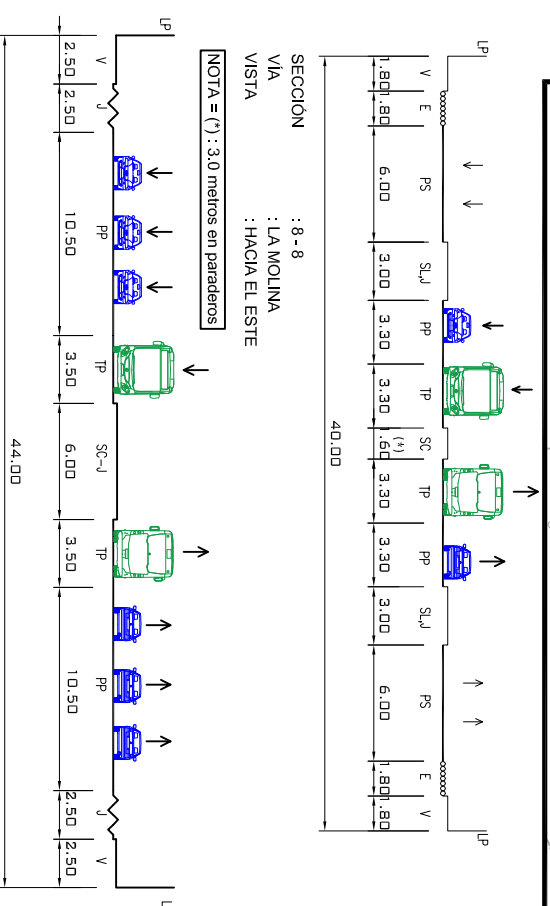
LP
V
2.50
J
2.50
PP
10.50
TP
3.50
SC-J
6.00
TP
3.50
PP
10.50
J
2.50
V
2.50
44.00
LP

NOTA = (*) : 3.0 metros en paraderos

SECCIÓN : 8 - 8
VIA : LA MOLINA
VISTA : HACIA EL ESTE

LP
V
1.80
E
1.80
PS
6.00
SL,J
3.00
PP
3.30
TP
3.30
SC
(*)
1.60
TP
3.30
PP
3.30
SL,J
3.00
PS
6.00
E
1.80
V
1.80
40.00
LP